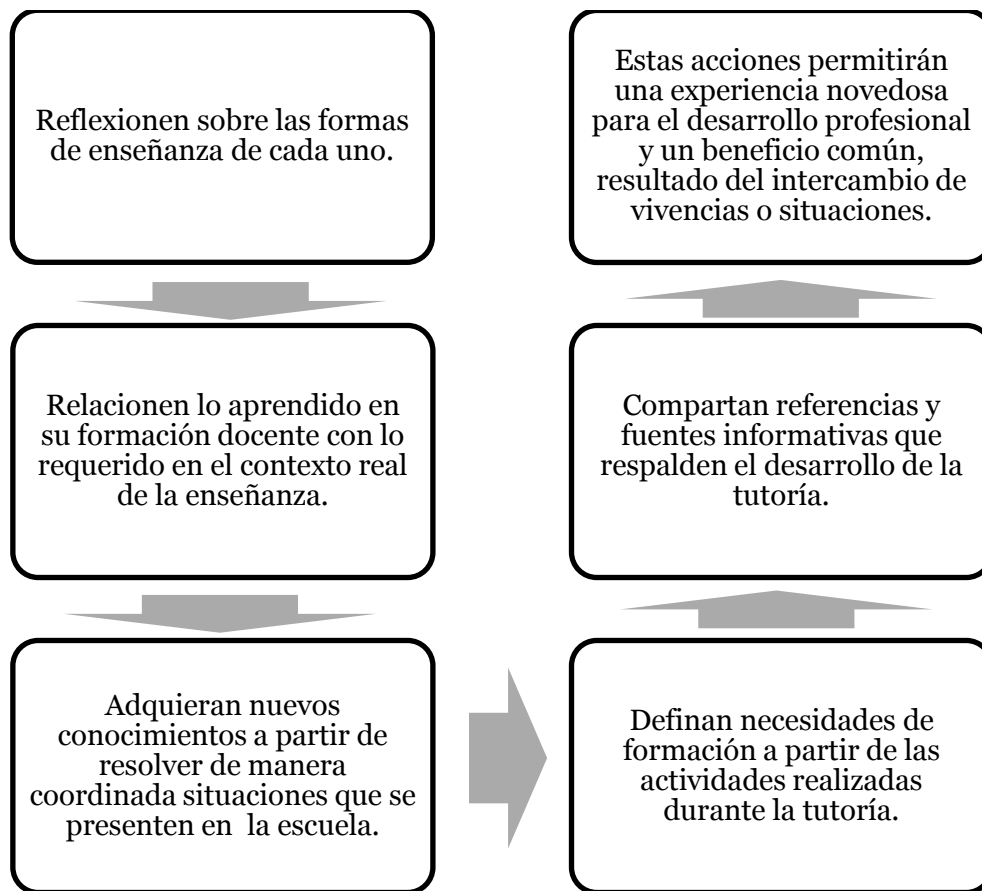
Reflexionen sobre las formas de enseñanza de cada uno.

Relacionen lo aprendido en su formación docente con lo requerido en el contexto real de la enseñanza.

Adquieran nuevos conocimientos a partir de resolver de manera coordinada situaciones que se presenten en la escuela.

Definan necesidades de formación a partir de las actividades realizadas durante la tutoría.

Compartan referencias y fuentes informativas que respalden el desarrollo de la tutoría.

Estas acciones permitirán una experiencia novedosa para el desarrollo profesional y un beneficio común, resultado del intercambio de vivencias o situaciones.